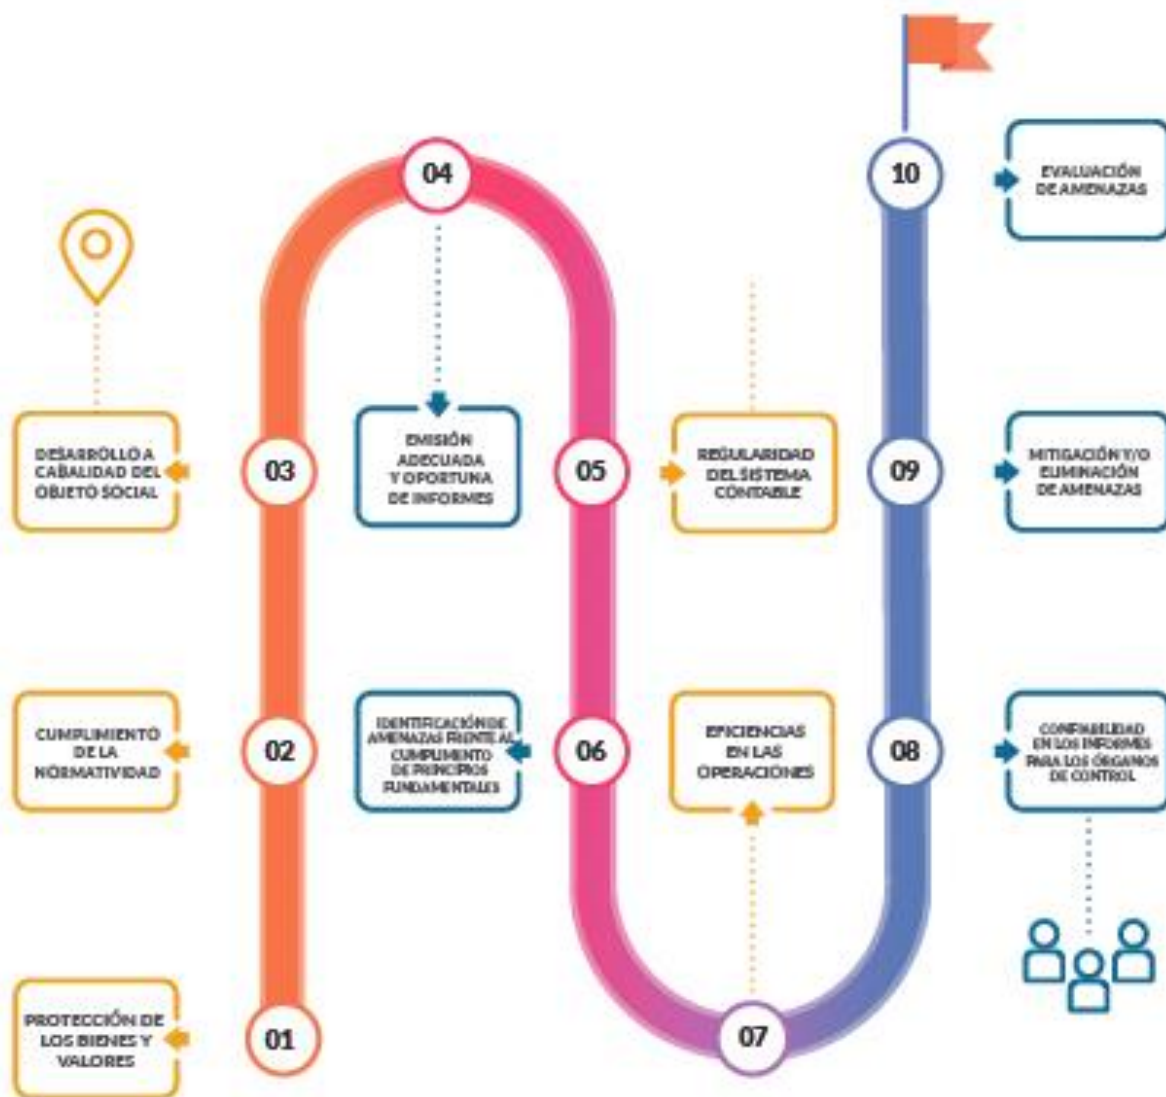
04

10

EVALUACIÓN DE AMENAZAS

DESARROLLO A CABALIDAD DEL OBJETO SOCIAL

03

EMISIÓN ADECUADA Y OPORTUNA DE INFORMES

05

REGULARIDAD DEL SISTEMA CONTABLE

09

MITIGACIÓN Y/O ELIMINACIÓN DE AMENAZAS

CUMPLIMIENTO DE LA NORMATIVIDAD

02

IDENTIFICACIÓN DE AMENAZAS FRENTE AL CUMPLIMIENTO DE PRINCIPIOS FUNDAMENTALES

06

EFICIENCIAS EN LAS OPERACIONES

08

CONFIABILIDAD EN LOS INFORMES PARA LOS ÓRGANOS DE CONTROL

PROTECCIÓN DE LOS BIENES Y VALORES

01

07